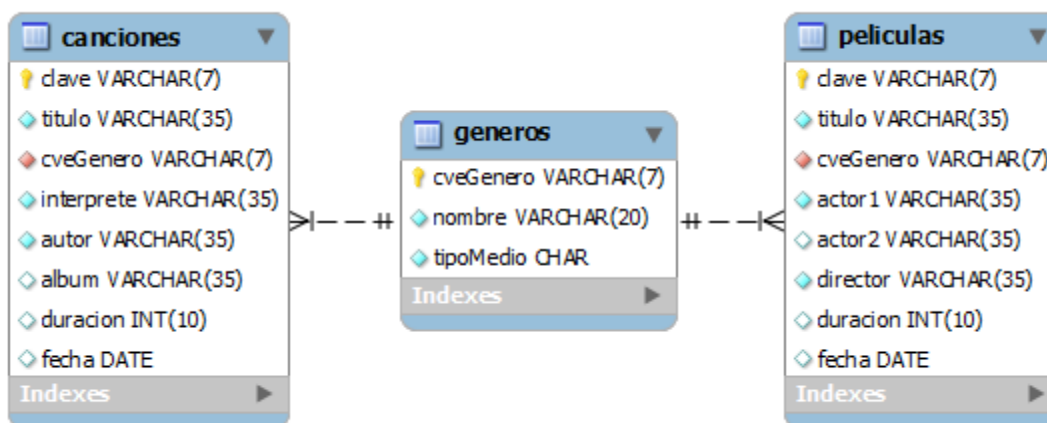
canciones

clave VARCHAR(7)
titulo VARCHAR(35)
cveGenero VARCHAR(7)
interprete VARCHAR(35)
autor VARCHAR(35)
album VARCHAR(35)
duracion INT(10)
fecha DATE
Indexes

generos

cveGenero VARCHAR(7)
nombre VARCHAR(20)
tipoMedio CHAR
Indexes

peliculas

clave VARCHAR(7)
titulo VARCHAR(35)
cveGenero VARCHAR(7)
actor1 VARCHAR(35)
actor2 VARCHAR(35)
director VARCHAR(35)
duracion INT(10)
fecha DATE
Indexes